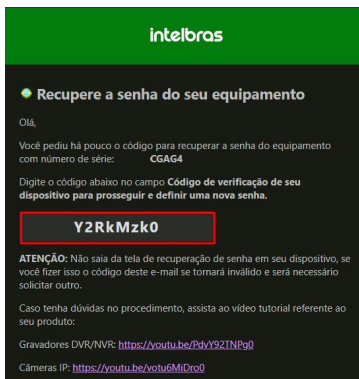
intelbras

Recupere a senha do seu equipamento

Olá,

Você pediu há pouco o código para recuperar a senha do equipamento com número de série: CGAG4

Digite o código abaixo no campo **Código de verificação de seu dispositivo para prosseguir e definir uma nova senha.**

Y2RkMzk0

**ATENÇÃO:** Não saia da tela de recuperação de senha em seu dispositivo, se você fizer isso o código deste e-mail se tornará inválido e será necessário solicitar outro.

Caso tenha dúvidas no procedimento, assista ao vídeo tutorial referente ao seu produto:

Gravadores DVR/NVR: https://youtu.be/PdvY92TNPg0

Câmeras IP: https://youtu.be/votu6MiDro0